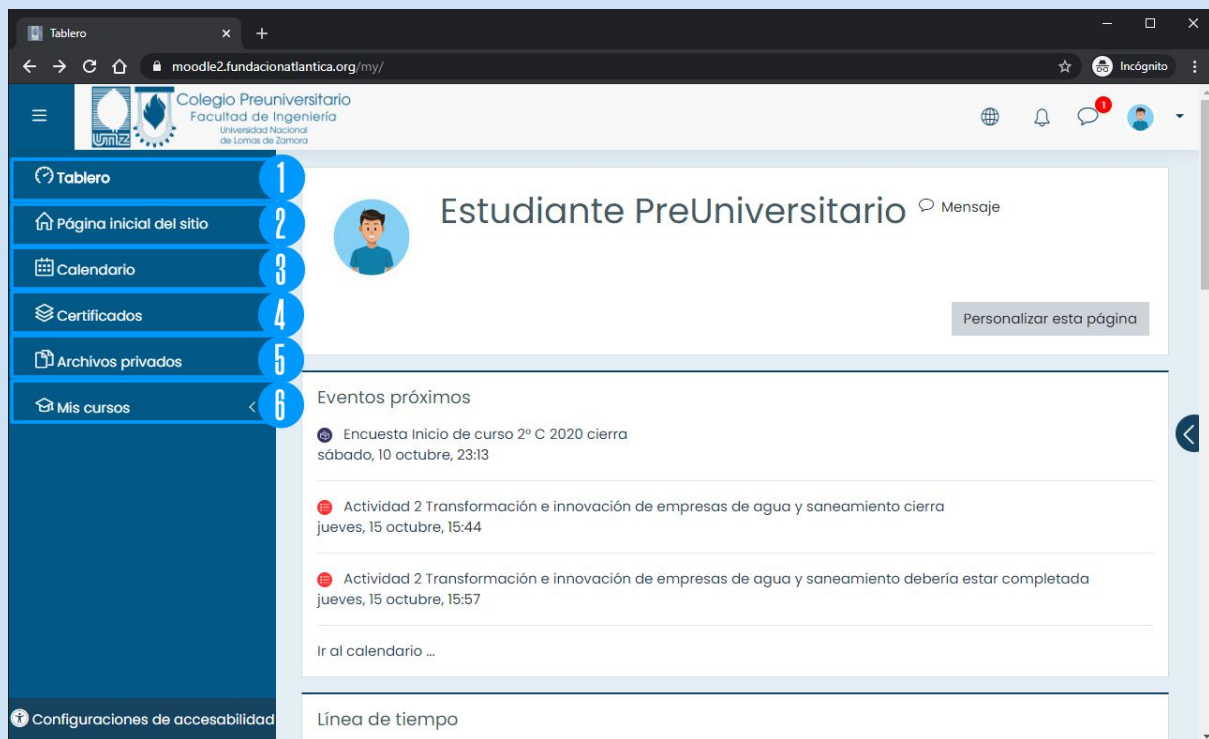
Tablero ×
+
moodle2.fundacionatlantica.org/my/
Incógnito

UNLZ
Colegio Preuniversitario
Facultad de Ingeniería
Universidad Nacional de Lomas de Zamora

1

Tablero
1
Página inicial del sitio
2
Calendario
3
Certificados
4
Archivos privados
5
Mis cursos
6

Estudiante PreUniversitario
Mensaje

Personalizar esta página

Eventos próximos

Encuesta Inicio de curso 2º C 2020 cierra
sábado, 10 octubre, 23:13

Actividad 2 Transformación e innovación de empresas de agua y saneamiento cierra
jueves, 15 octubre, 15:44

Actividad 2 Transformación e innovación de empresas de agua y saneamiento debería estar completada
jueves, 15 octubre, 15:57

Ir al calendario ...

Línea de tiempo

Configuraciones de accesabilidad